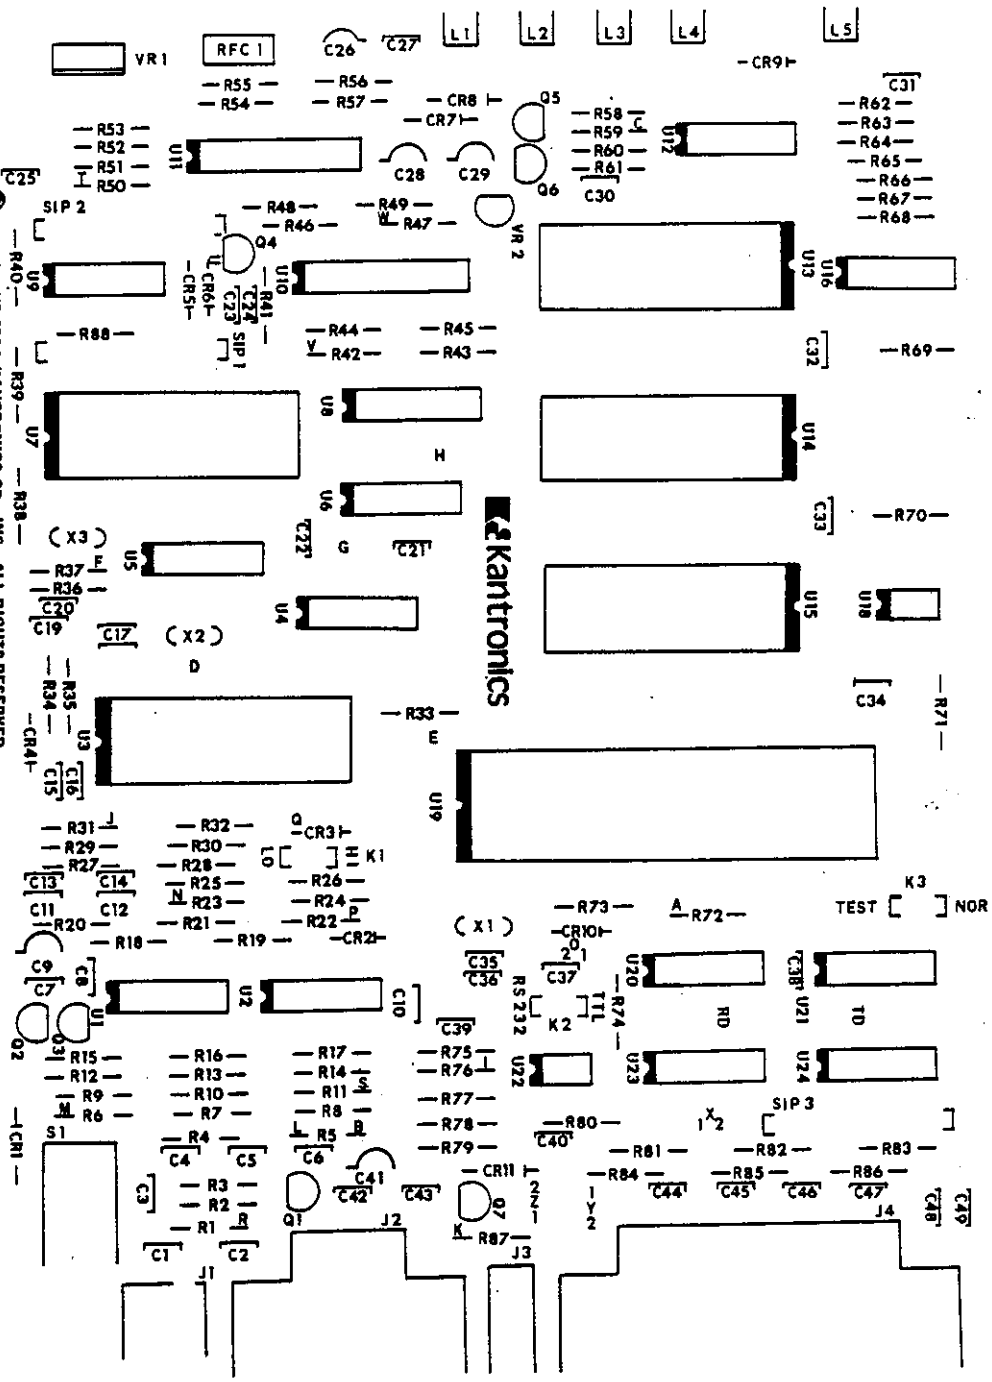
VR1
RFC 1
C26
C27
L1
L2
L3
L4
L5
CR9
R55
R56
R54
R57
CR8
Q5
C31
R53
CR7
R58
R62
R52
U11
C28
C29
R59
C
U12
R63
R51
R60
R64
C25
R50
R61
Q6
R65
C30
R66
SIP 2
R48
R49
W
R47
VR 2
R67
R46
R68
R40
U9
Q4
U10
U13
U16
CR6
CR5
C23
C24
R41
R88
R44
R45
SIP 1
V
R42
R43
C32
R69
R39
U7
U8
U14
H
R38
U6
C33
R70
Kantronics
(X3)
C22
G
C21
R37
F
U5
R36
U15
U18
C20
U4
C19
C17
(X2)
D
R35
R34
C34
R71
R33
CR4
U3
E
C15
C16
U19
R31
J
R32
Q
CR3
R29
R30
LO
HI
K1
R27
R28
C13
C14
R25
R26
N
R23
R24
C11
C12
R20
R21
R22
P
R18
R19
CR2
(X1)
R73
A
R72
K3
TEST
NOR
CR10
2
0
1
C9
C35
C36
C37
RS 232
TTL
U20
C38
U21
C8
C7
U2
C10
R74
RD
TD
U1
K2
Q2
Q3
C39
R15
R16
R17
R75
U22
U23
U24
R12
R13
R14
R76
R9
R10
R11
S
R77
M
R6
R7
R8
SIP 3
R78
R80
1
X
2
CR1
S1
R4
L
R5
B
R79
C40
R81
R82
R83
C4
C5
C6
CR11
C41
R84
R85
R86
C3
R3
C42
C43
C44
C45
C46
C47
C48
C49
R2
Q1
J2
Q7
Z
Y
J4
R1
R
K
R87
2
1
C1
C2
J3
J1